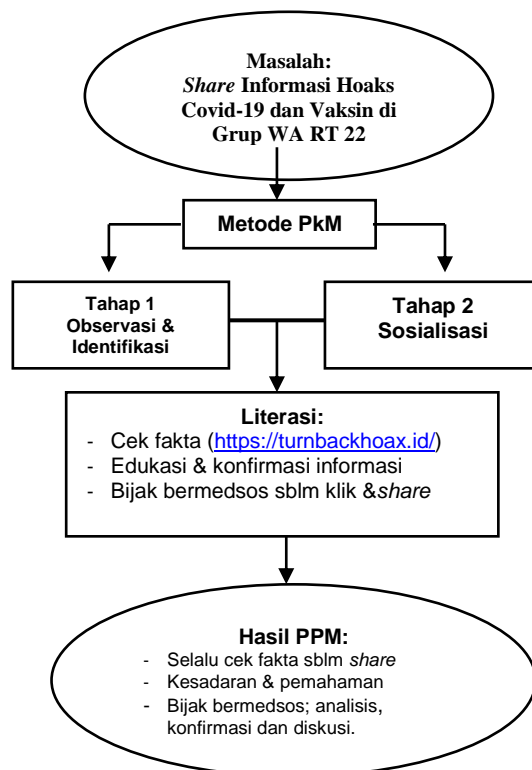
Masalah:
*Share* Informasi Hoaks Covid-19 dan Vaksin di Grup WA RT 22

Metode PkM

Tahap 1
Observasi & Identifikasi

Tahap 2
Sosialisasi

Literasi:
- Cek fakta (https://turnbackhoax.id/)
- Edukasi & konfirmasi informasi
- Bijak bermedsos sblm klik &*share*

Hasil PPM:
- Selalu cek fakta sblm *share*
- Kesadaran & pemahaman
- Bijak bermedsos; analisis, konfirmasi dan diskusi.